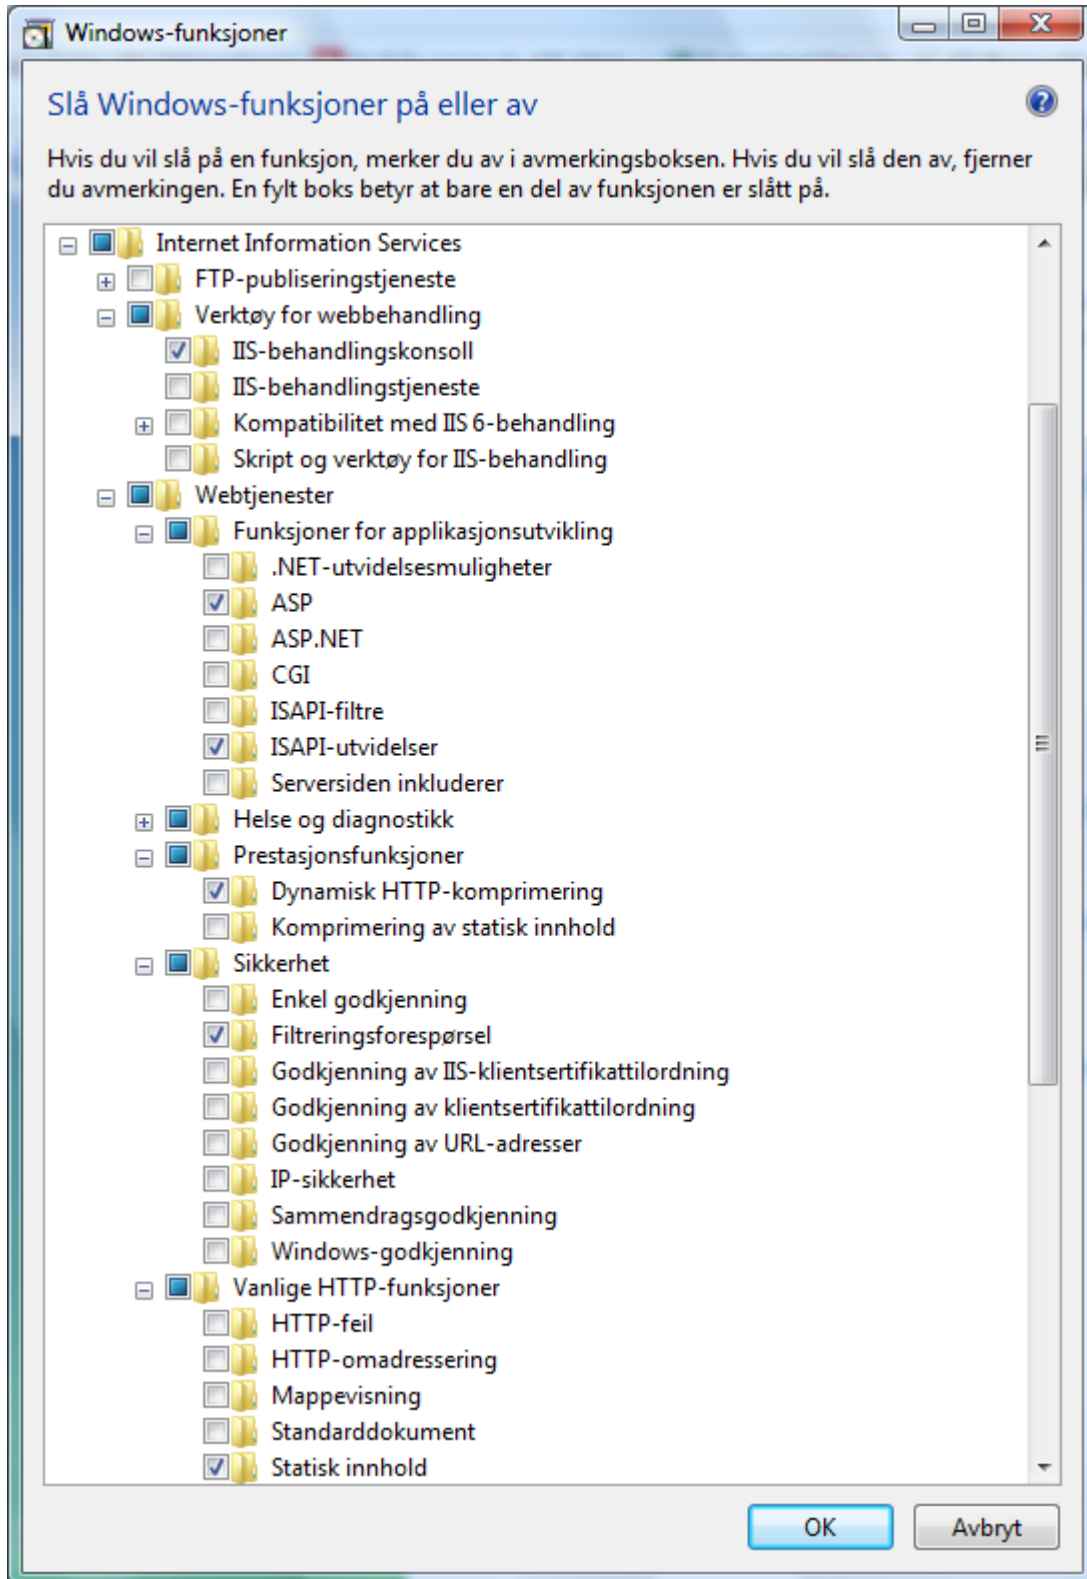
Windows-funksjoner

Slå Windows-funksjoner på eller av

Hvis du vil slå på en funksjon, merker du av i avmerkingsboksen. Hvis du vil slå den av, fjerner du avmerkingen. En fylt boks betyr at bare en del av funksjonen er slått på.

Internet Information Services
FTP-publiseringstjeneste
Verktøy for webbehandling
IIS-behandlingskonsoll
IIS-behandlingstjeneste
Kompatibilitet med IIS 6-behandling
Skript og verktøy for IIS-behandling
Webtjenester
Funksjoner for applikasjonsutvikling
.NET-utvidelsesmuligheter
ASP
ASP.NET
CGI
ISAPI-filtre
ISAPI-utvidelser
Serversiden inkluderer
Helse og diagnostikk
Prestasjonsfunksjoner
Dynamisk HTTP-komprimering
Komprimering av statisk innhold
Sikkerhet
Enkel godkjenning
Filtreringsforespørsel
Godkjenning av IIS-klientsertifikattilordning
Godkjenning av klientsertifikattilordning
Godkjenning av URL-adresser
IP-sikkerhet
Sammendragsgodkjenning
Windows-godkjenning
Vanlige HTTP-funksjoner
HTTP-feil
HTTP-omadressering
Mappevisning
Standarddokument
Statisk innhold

OK
Avbryt